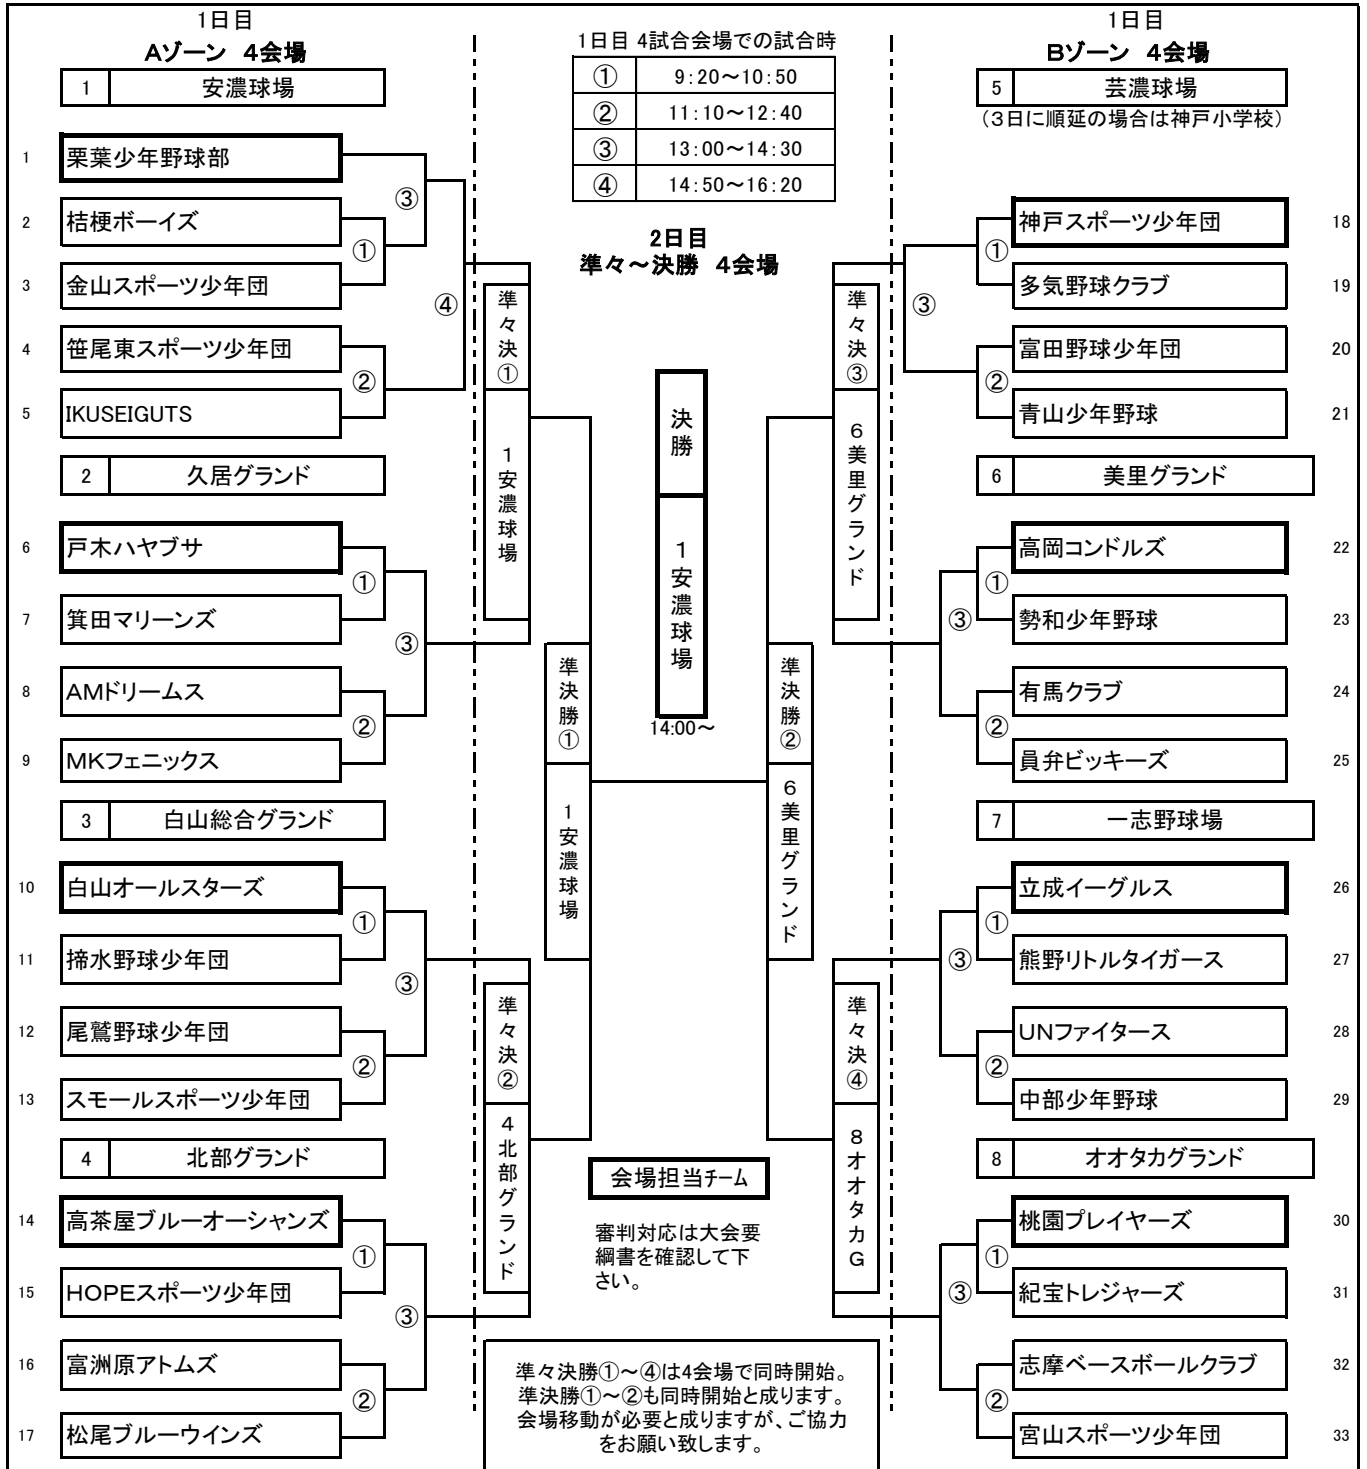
1日目
Aゾーン 4会場

| 1 | 安濃球場 |
|---|---|

1 栗葉少年野球部
2 桔梗ボーイズ
3 金山スポーツ少年団
4 笹尾東スポーツ少年団
5 IKUSEIGUTS

① ③ ② ④

| 2 | 久居グランド |
|---|---|

6 戸木ハヤブサ
7 箕田マリーンズ
8 AMドリームス
9 MKフェニックス

① ③ ②

| 3 | 白山総合グランド |
|---|---|

10 白山オールスターズ
11 掃水野球少年団
12 尾鷲野球少年団
13 スモールスポーツ少年団

① ③ ②

| 4 | 北部グランド |
|---|---|

14 高茶屋ブルーオーシャンズ
15 HOPEスポーツ少年団
16 富洲原アトムズ
17 松尾ブルーウインズ

① ③ ②

1日目 4試合会場での試合時

| ① | 9:20〜10:50 |
|---|---|
| ② | 11:10〜12:40 |
| ③ | 13:00〜14:30 |
| ④ | 14:50〜16:20 |

2日目
準々〜決勝 4会場

準々決①
1安濃球場

準々決②
4北部グランド

準決勝①
1安濃球場

決勝
1安濃球場
14:00〜

準決勝②
6美里グランド

準々決③
6美里グランド

準々決④
8オオタカG

会場担当チーム

審判対応は大会要綱書を確認して下さい。

準々決勝①〜④は4会場で同時開始。
準決勝①〜②も同時開始と成ります。
会場移動が必要と成りますが、ご協力をお願い致します。

1日目
Bゾーン 4会場

| 5 | 芸濃球場 |
|---|---|

(3日に順延の場合は神戸小学校)

18 神戸スポーツ少年団
19 多気野球クラブ
20 富田野球少年団
21 青山少年野球

① ③ ②

| 6 | 美里グランド |
|---|---|

22 高岡コンドルズ
23 勢和少年野球
24 有馬クラブ
25 員弁ビッキーズ

① ③ ②

| 7 | 一志野球場 |
|---|---|

26 立成イーグルス
27 熊野リトルタイガース
28 UNファイタース
29 中部少年野球

① ③ ②

| 8 | オオタカグランド |
|---|---|

30 桃園プレイヤーズ
31 紀宝トレジャーズ
32 志摩ベースボールクラブ
33 宮山スポーツ少年団

① ③ ②